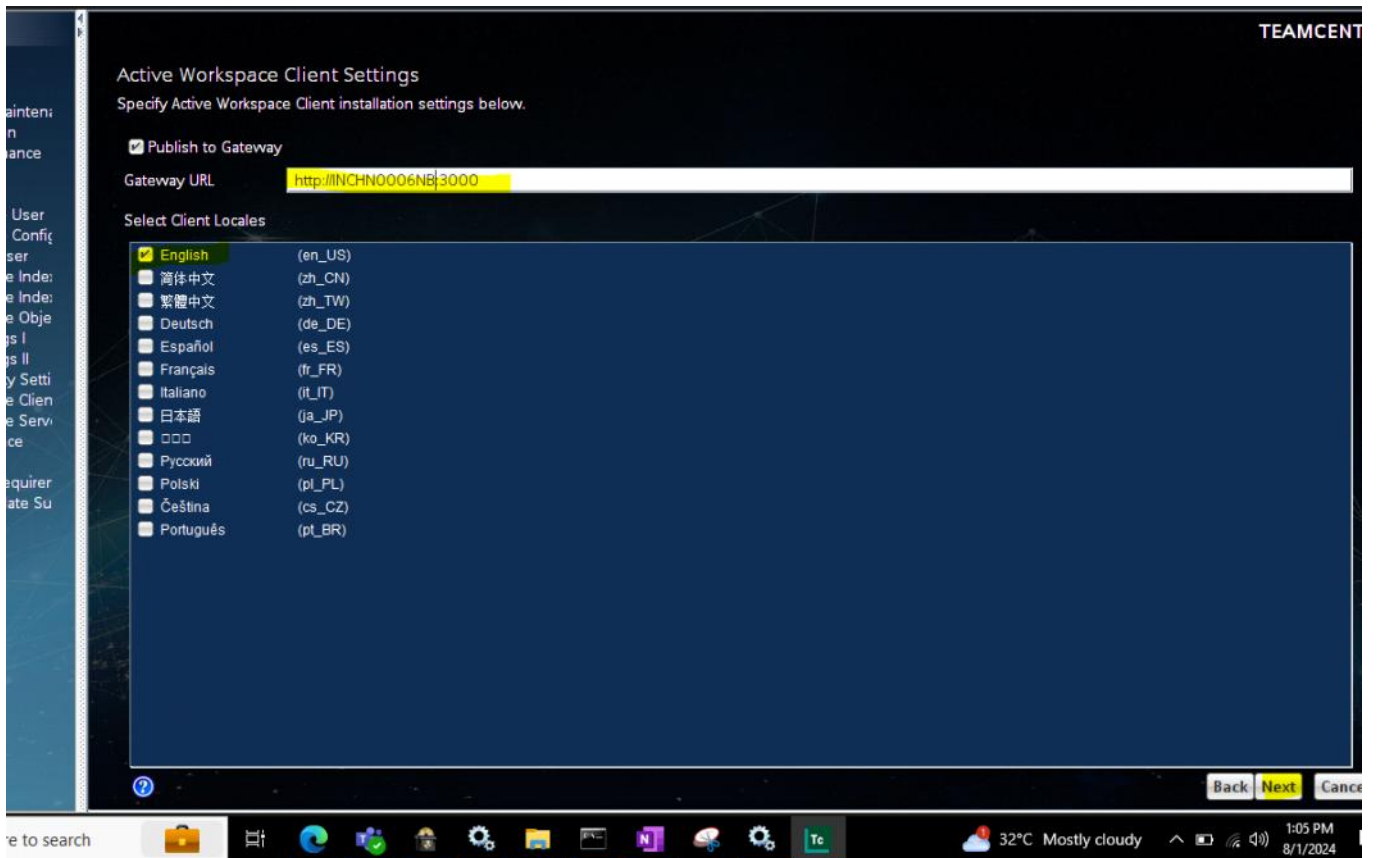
TEAMCENT

ainten
n
ance

User
Confi
ser
e Inde
e Inde
e Obje
gs I
gs II
y Setti
e Clien
e Serv
ce

equirer
ate Su

Active Workspace Client Settings
Specify Active Workspace Client installation settings below.

Publish to Gateway

Gateway URL http://INCHN0006NB:3000

Select Client Locales

| | |
|---|---|
| English | (en_US) |
| 简体中文 | (zh_CN) |
| 繁體中文 | (zh_TW) |
| Deutsch | (de_DE) |
| Español | (es_ES) |
| Français | (fr_FR) |
| Italiano | (it_IT) |
| 日本語 | (ja_JP) |
| □□□ | (ko_KR) |
| Русский | (ru_RU) |
| Polski | (pl_PL) |
| Čeština | (cs_CZ) |
| Português | (pt_BR) |

?

Back Next Cance

e to search

32°C Mostly cloudy

1:05 PM
8/1/2024